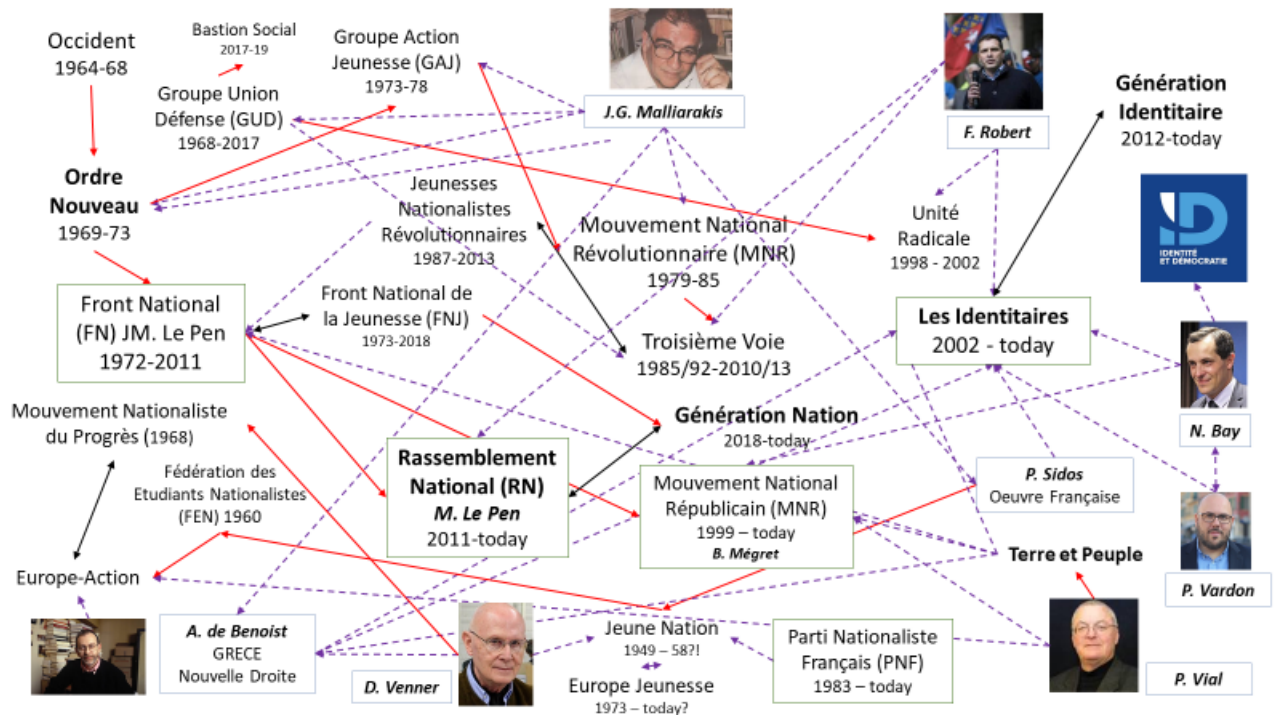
Occident
1964-68

Bastion Social
2017-19

Groupe Union Défense (GUD)
1968-2017

Groupe Action Jeunesse (GAJ)
1973-78

J.G. Malliarakis

F. Robert

Génération Identitaire
2012-today

Ordre Nouveau
1969-73

Jeunesses Nationalistes Révolutionnaires
1987-2013

Mouvement National Révolutionnaire (MNR)
1979-85

Unité Radicale
1998 - 2002

IDENTITÉ ET DÉMOCRATIE

Front National (FN) JM. Le Pen
1972-2011

Front National de la Jeunesse (FNJ)
1973-2018

Troisième Voie
1985/92-2010/13

Les Identitaires
2002 - today

Mouvement Nationaliste du Progrès (1968)

Génération Nation
2018-today

N. Bay

Fédération des Etudiants Nationalistes (FEN) 1960

Rassemblement National (RN)
M. Le Pen
2011-today

Mouvement National Républicain (MNR)
1999 – today
B. Mégret

P. Sidos
Oeuvre Française

Terre et Peuple

Europe-Action

P. Vardon

A. de Benoist
GRECE
Nouvelle Droite

D. Venner

Jeune Nation
1949 – 58?!

Europe Jeunesse
1973 – today?

Parti Nationaliste Français (PNF)
1983 – today

P. Vial